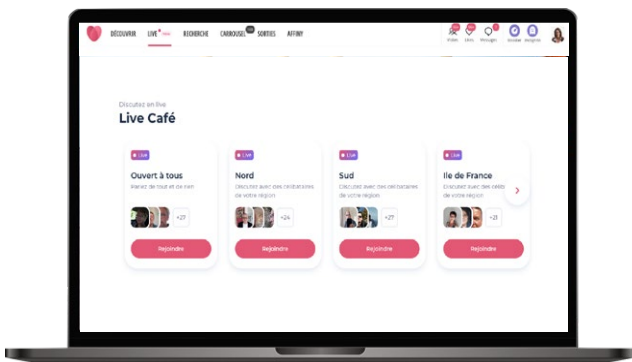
DÉCOUVRIR LIVE RECHERCHE CARROUSEL SORTIES AFFINY

Visites Likes Messages

Discutez en live

Live Café

Live
Ouvert à tous
Parlez de tout et de rien
+27
Rejoindre

Live
Nord
Discutez avec des célibataires de votre région
+24
Rejoindre

Live
Sud
Discutez avec des célibataires de votre région
+27
Rejoindre

Live
Ile de France
Discutez avec des célib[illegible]
+21
Rejoindre